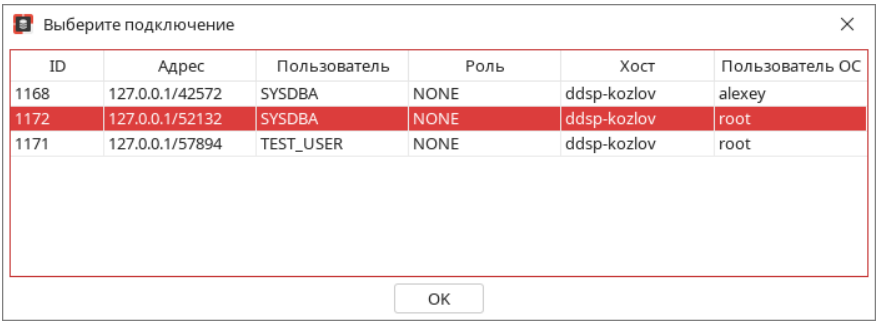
Выберите подключение

| ID | Адрес | Пользователь | Роль | Хост | Пользователь ОС |
|---|---|---|---|---|---|
| 1168 | 127.0.0.1/42572 | SYSDBA | NONE | ddsp-kozlov | alexey |
| 1172 | 127.0.0.1/52132 | SYSDBA | NONE | ddsp-kozlov | root |
| 1171 | 127.0.0.1/57894 | TEST_USER | NONE | ddsp-kozlov | root |

OK